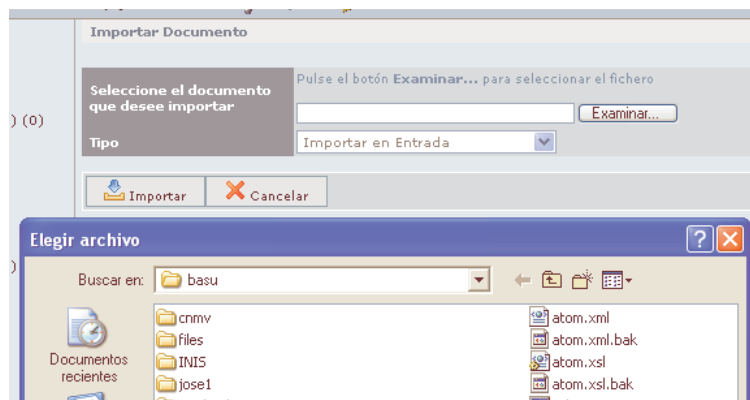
Importar Documento

Seleccione el documento que desee importar

Pulse el botón Examinar... para seleccionar el fichero

Examinar...

Tipo

Importar en Entrada

Importar

Cancelar

) (0)

)

Elegir archivo

Buscar en:

basu

Documentos recientes

cnmv

files

INIS

jose1

atom.xml

atom.xml.bak

atom.xsl

atom.xsl.bak